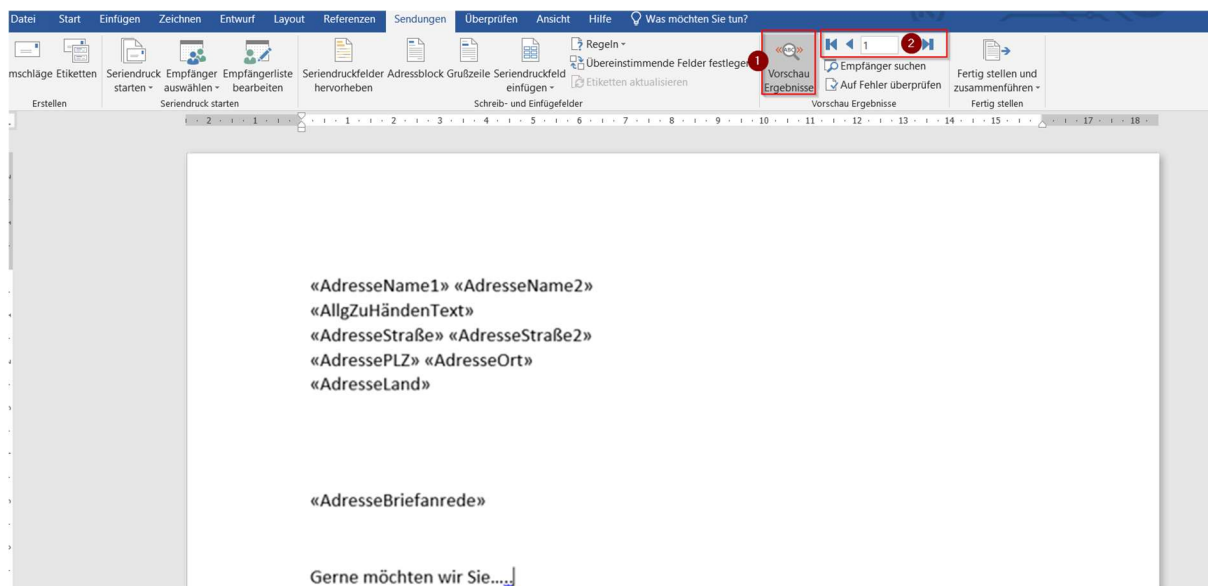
Datei Start Einfügen Zeichnen Entwurf Layout Referenzen Sendungen Überprüfen Ansicht Hilfe Was möchten Sie tun?

mschläge Etiketten
Erstellen

Seriendruck starten Empfänger auswählen Empfängerliste bearbeiten
Seriendruck starten

Seriendruckfelder hervorheben Adressblock Grußzeile Seriendruckfeld einfügen
Regeln
Übereinstimmende Felder festlegen
Etiketten aktualisieren
Schreib- und Einfügefelder

1 Vorschau Ergebnisse
2 1
Empfänger suchen
Auf Fehler überprüfen
Vorschau Ergebnisse

Fertig stellen und zusammenführen
Fertig stellen

«AdresseName1» «AdresseName2»
«AllgZuHändenText»
«AdresseStraße» «AdresseStraße2»
«AdressePLZ» «AdresseOrt»
«AdresseLand»

«AdresseBriefanrede»

Gerne möchten wir Sie....